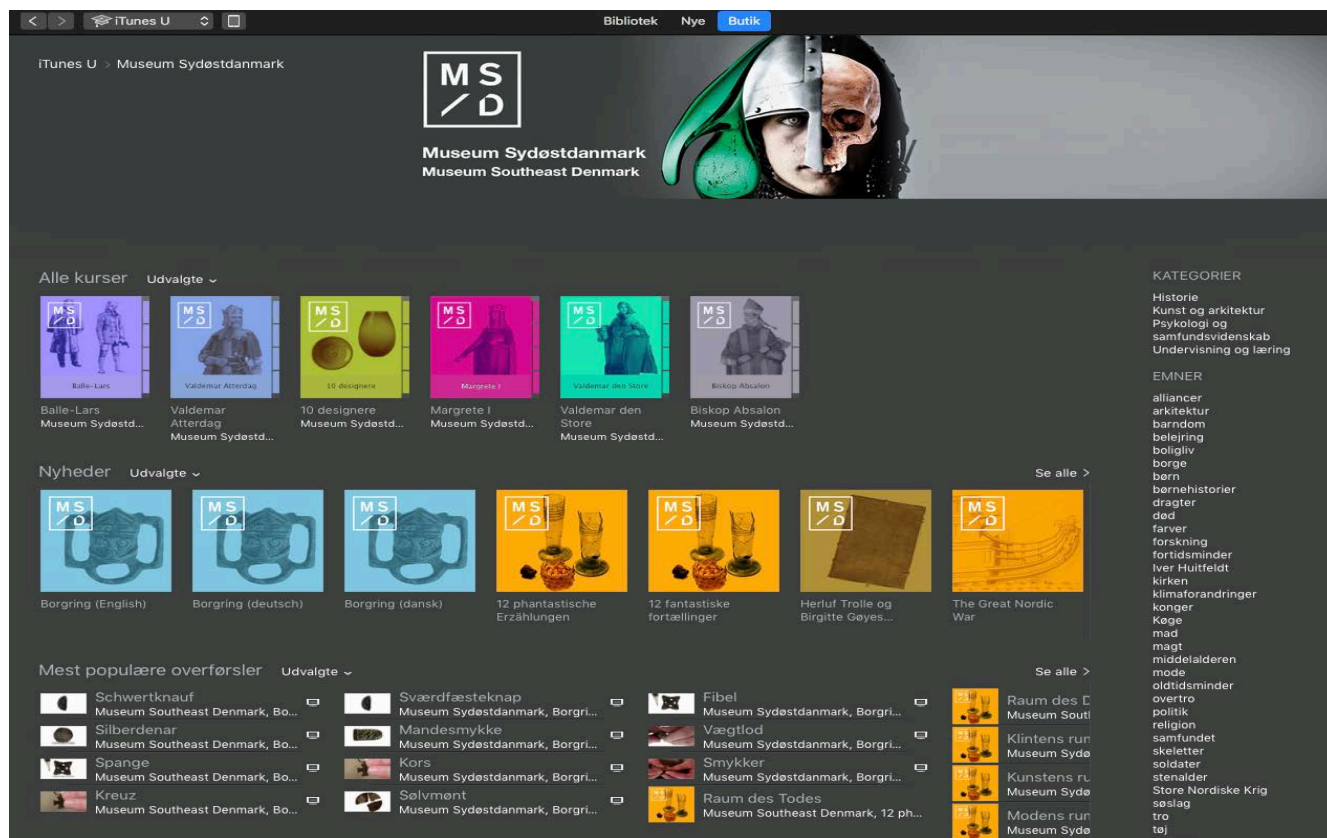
iTunes U

Bibliotek Nye Butik

iTunes U > Museum Sydøstdanmark

MS
/D

Museum Sydøstdanmark
Museum Southeast Denmark

Alle kurser Udvalgte

Balle-Lars
Balle-Lars
Museum Sydøstd...

Valdemar Atterdag
Valdemar Atterdag
Museum Sydøstd...

10 designere
10 designere
Museum Sydøstd...

Margrete I
Margrete I
Museum Sydøstd...

Valdemar den Store
Valdemar den Store
Museum Sydøstd...

Biskop Absalon
Biskop Absalon
Museum Sydøstd...

Nyheder Udvalgte

Se alle >

Borgring (English)
Borgring (deutsch)
Borgring (dansk)
12 phantastische Erzählungen
12 fantastiske fortællinger
Herluf Trolle og Birgitte Gøyes...
The Great Nordic War

Mest populære overførsler Udvalgte

Se alle >

Schwertknauf
Museum Southeast Denmark, Bo...
Silberdenar
Museum Southeast Denmark, Bo...
Spange
Museum Southeast Denmark, Bo...
Kreuz
Museum Southeast Denmark, Bo...
Sværdfæsteknap
Museum Sydøstdanmark, Borgri...
Mandesmykke
Museum Sydøstdanmark, Borgri...
Kors
Museum Sydøstdanmark, Borgri...
Sølvmønt
Museum Sydøstdanmark, Borgri...
Fibel
Museum Sydøstdanmark, Borgri...
Vægtlod
Museum Sydøstdanmark, Borgri...
Smykker
Museum Sydøstdanmark, Borgri...
Raum des Todes
Museum Southeast Denmark, 12 ph...
Raum des D
Museum Sout
Klintens run
Museum Sydø
Kunstens ru
Museum Sydø
Modens run
Museum Sydø

KATEGORIER
Historie
Kunst og arkitektur
Psykologi og samfundsvidenskab
Undervisning og læring

EMNER
alliancer
arkitektur
barndom
belejring
boligliv
borge
børn
børnehistorier
dragter
død
farver
forskning
fortidsminder
Iver Huitfeldt
kirken
klimaforandringer
konger
Køge
mad
magt
middelalderen
mode
oldtidsminder
overtro
politik
religion
samfundet
skeletter
soldater
stenalder
Store Nordiske Krig
søslag
tro
tøj